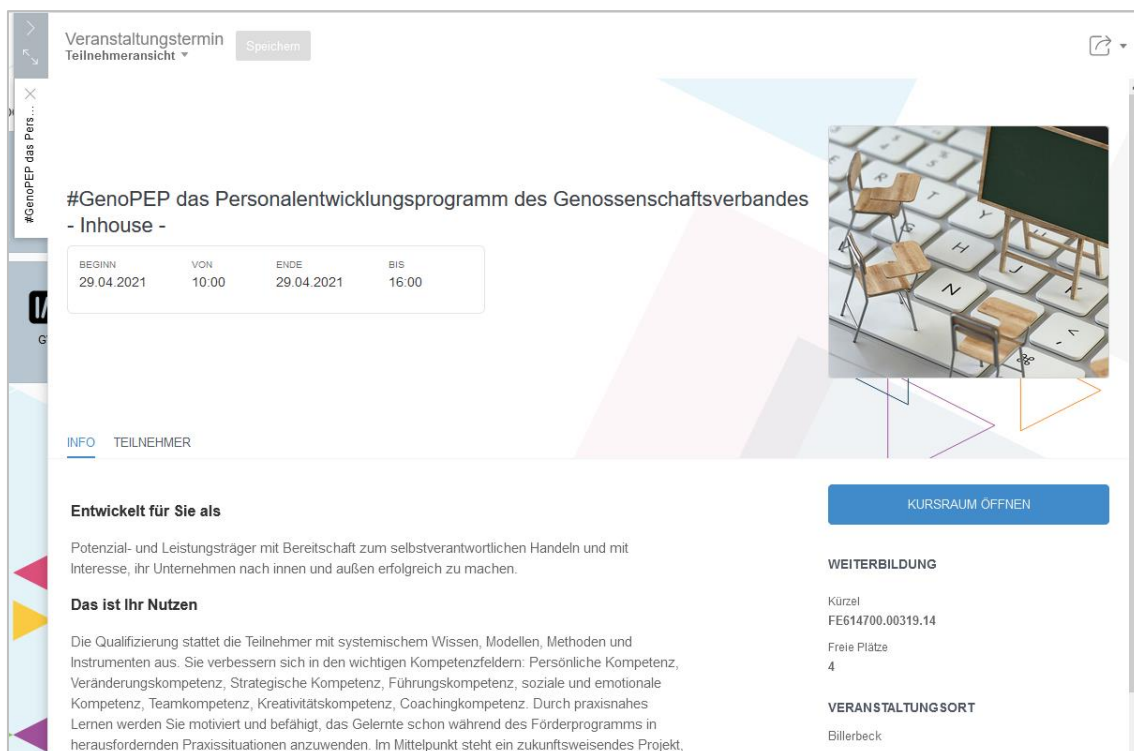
#GenoPEP das Pers...

Veranstaltungstermin
Teilnehmeransicht ▾

Speichern

#GenoPEP das Personalentwicklungsprogramm des Genossenschaftsverbandes - Inhouse -

| BEGINN | VON | ENDE | BIS |
|---|---|---|---|
| 29.04.2021 | 10:00 | 29.04.2021 | 16:00 |

INFO TEILNEHMER

Entwickelt für Sie als

Potenzial- und Leistungsträger mit Bereitschaft zum selbstverantwortlichen Handeln und mit Interesse, ihr Unternehmen nach innen und außen erfolgreich zu machen.

Das ist Ihr Nutzen

Die Qualifizierung stattet die Teilnehmer mit systemischem Wissen, Modellen, Methoden und Instrumenten aus. Sie verbessern sich in den wichtigen Kompetenzfeldern: Persönliche Kompetenz, Veränderungskompetenz, Strategische Kompetenz, Führungskompetenz, soziale und emotionale Kompetenz, Teamkompetenz, Kreativitätskompetenz, Coachingkompetenz. Durch praxisnahes Lernen werden Sie motiviert und befähigt, das Gelernte schon während des Förderprogramms in herausfordernden Praxissituationen anzuwenden. Im Mittelpunkt steht ein zukunftsweisendes Projekt,

KURSRAUM ÖFFNEN

WEITERBILDUNG

Kürzel
FE614700.00319.14

Freie Plätze
4

VERANSTALTUNGSORT

Billerbeck